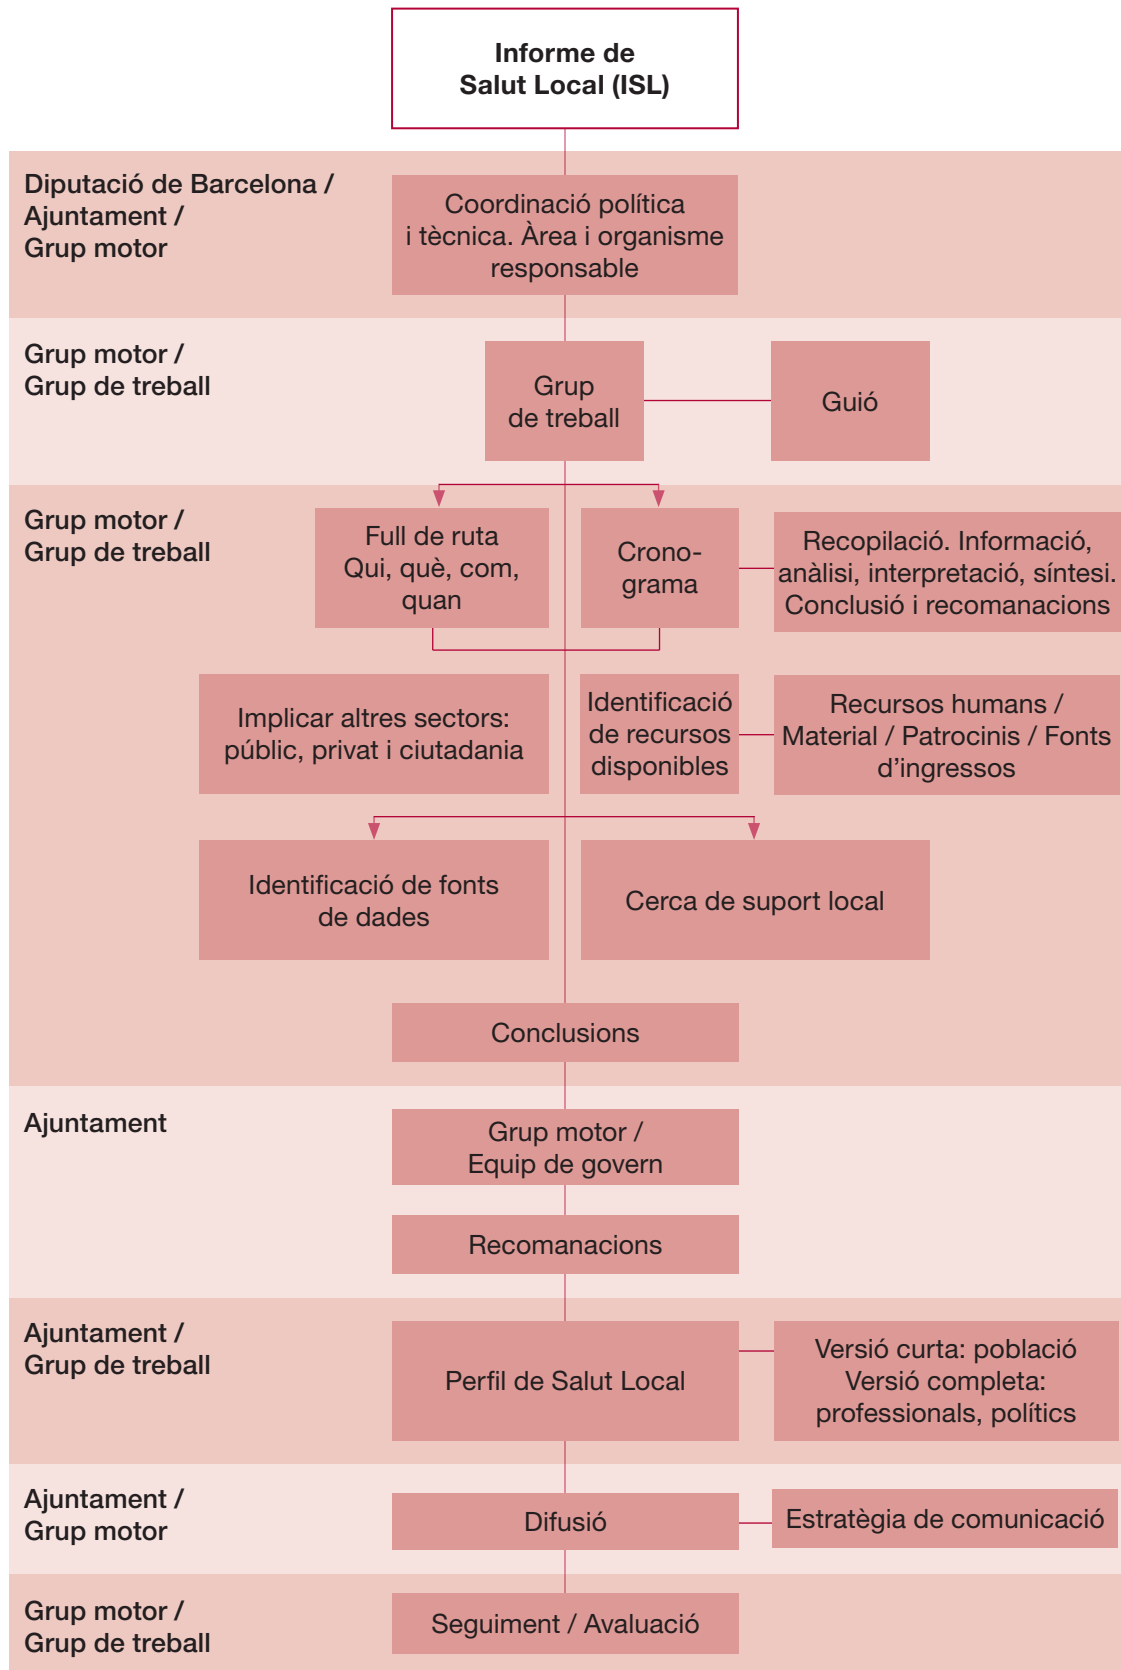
Informe de Salut Local (ISL)

Diputació de Barcelona / Ajuntament / Grup motor

Coordinació política i tècnica. Àrea i organisme responsable

Grup motor / Grup de treball

Grup de treball

Guió

Grup motor / Grup de treball

Full de ruta Qui, què, com, quan

Crono-grama

Recopilació. Informació, anàlisi, interpretació, síntesi. Conclusió i recomanacions

Implicar altres sectors: públic, privat i ciutadania

Identificació de recursos disponibles

Recursos humans / Material / Patrocinis / Fonts d'ingressos

Identificació de fonts de dades

Cerca de suport local

Conclusions

Ajuntament

Grup motor / Equip de govern

Recomanacions

Ajuntament / Grup de treball

Perfil de Salut Local

Versió curta: població Versió completa: professionals, polítics

Ajuntament / Grup motor

Difusió

Estratègia de comunicació

Grup motor / Grup de treball

Seguiment / Avaluació